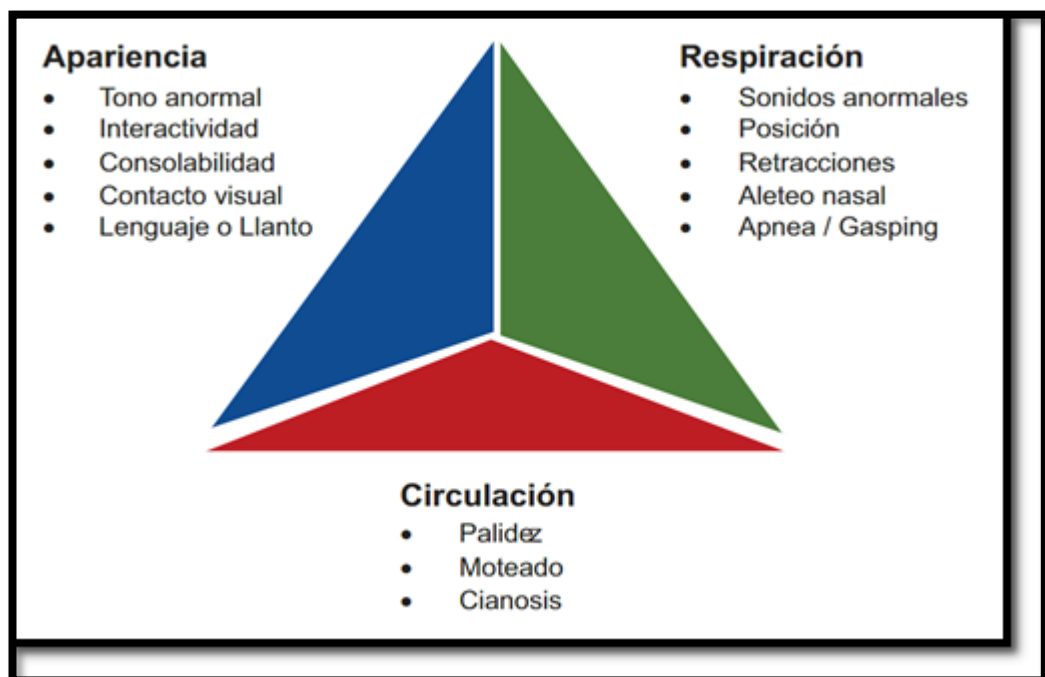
Apariencia
- Tono anormal
- Interactividad
- Consolabilidad
- Contacto visual
- Lenguaje o Llanto

Respiración
- Sonidos anormales
- Posición
- Retracciones
- Aleteo nasal
- Apnea / Gasping

Circulación
- Palidez
- Moteado
- Cianosis